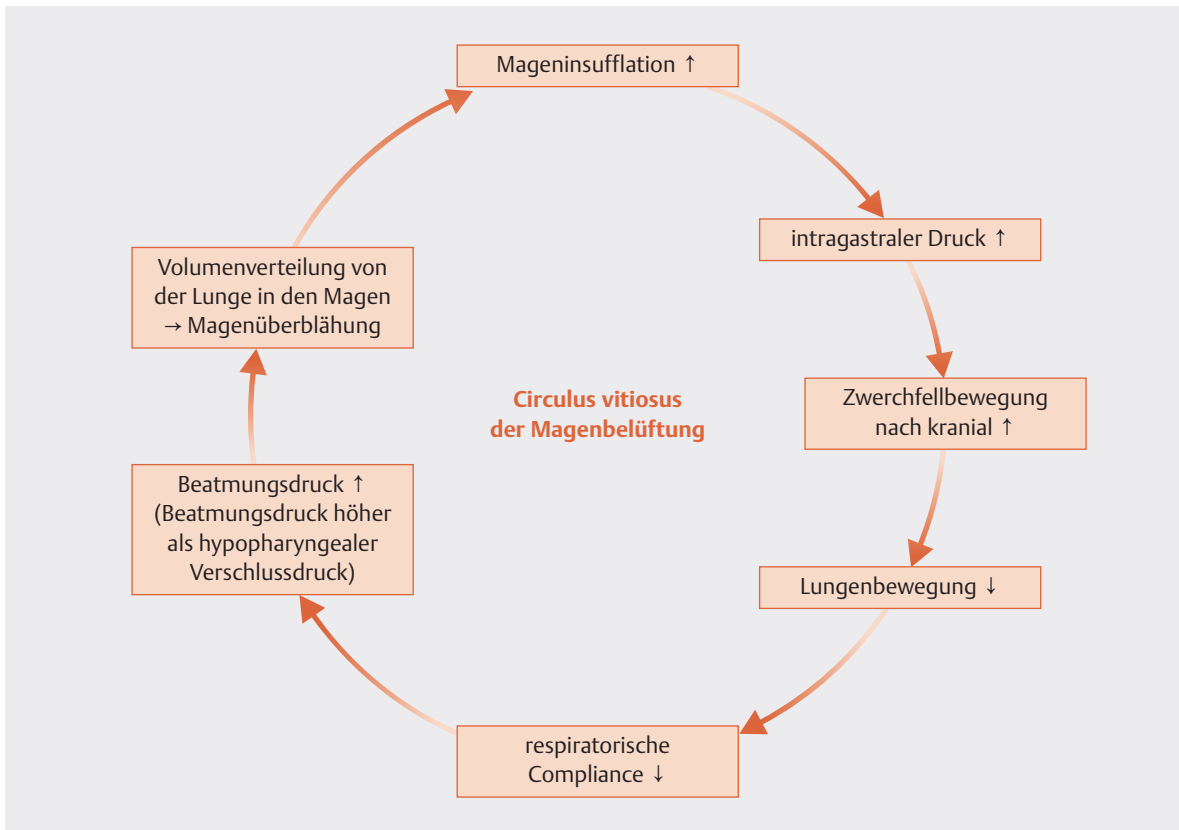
Mageninsufflation ↑

intragastraler Druck ↑

Zwerchfellbewegung nach kranial ↑

Lungenbewegung ↓

respiratorische Compliance ↓

Beatmungsdruck ↑ (Beatmungsdruck höher als hypopharyngealer Verschlussdruck)

Volumenverteilung von der Lunge in den Magen → Magenüberblähung

Circulus vitiosus der Magenbelüftung